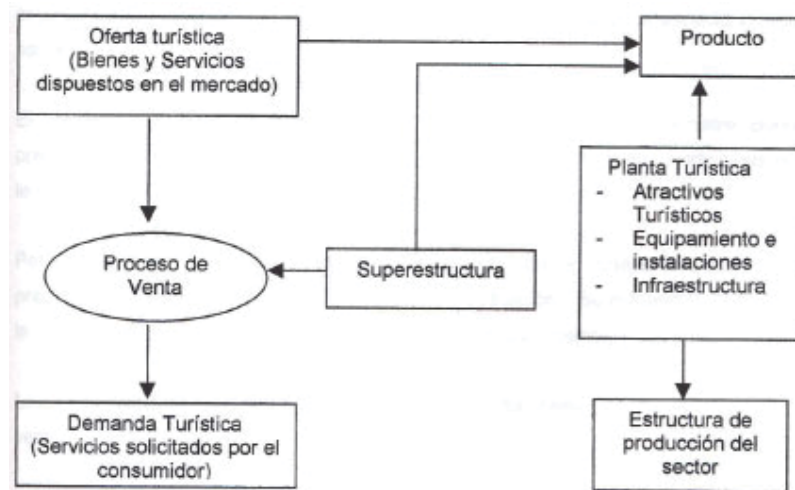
Oferta turística (Bienes y Servicios dispuestos en el mercado)

Producto

Planta Turística
- Atractivos Turísticos
- Equipamiento e instalaciones
- Infraestructura

Proceso de Venta

Superestructura

Demanda Turística (Servicios solicitados por el consumidor)

Estructura de producción del sector